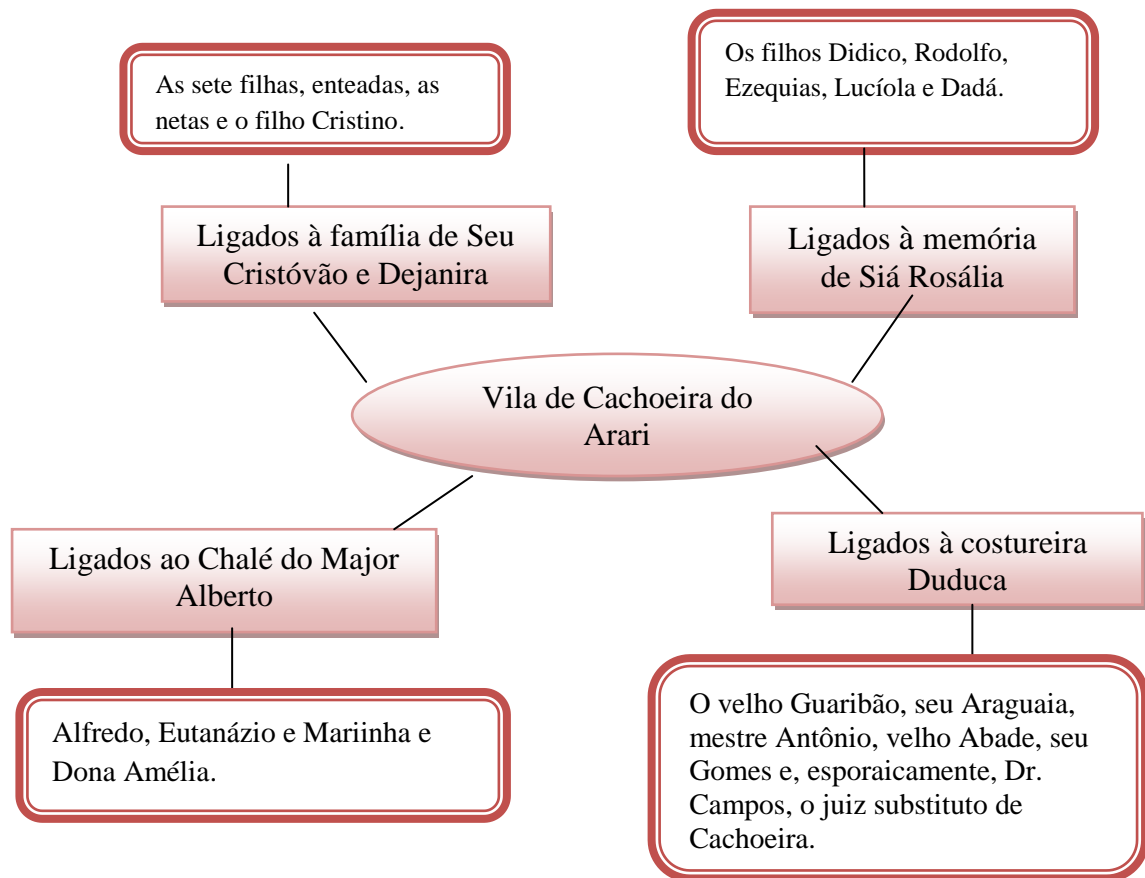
As sete filhas, enteadas, as netas e o filho Cristino.

Os filhos Didico, Rodolfo, Ezequias, Lucíola e Dadá.

Ligados à família de Seu Cristóvão e Dejanira

Ligados à memória de Siá Rosália

Vila de Cachoeira do Arari

Ligados ao Chalé do Major Alberto

Ligados à costureira Duduca

Alfredo, Eutanázio e Mariinha e Dona Amélia.

O velho Guaribão, seu Araguaia, mestre Antônio, velho Abade, seu Gomes e, esporaicamente, Dr. Campos, o juiz substituto de Cachoeira.